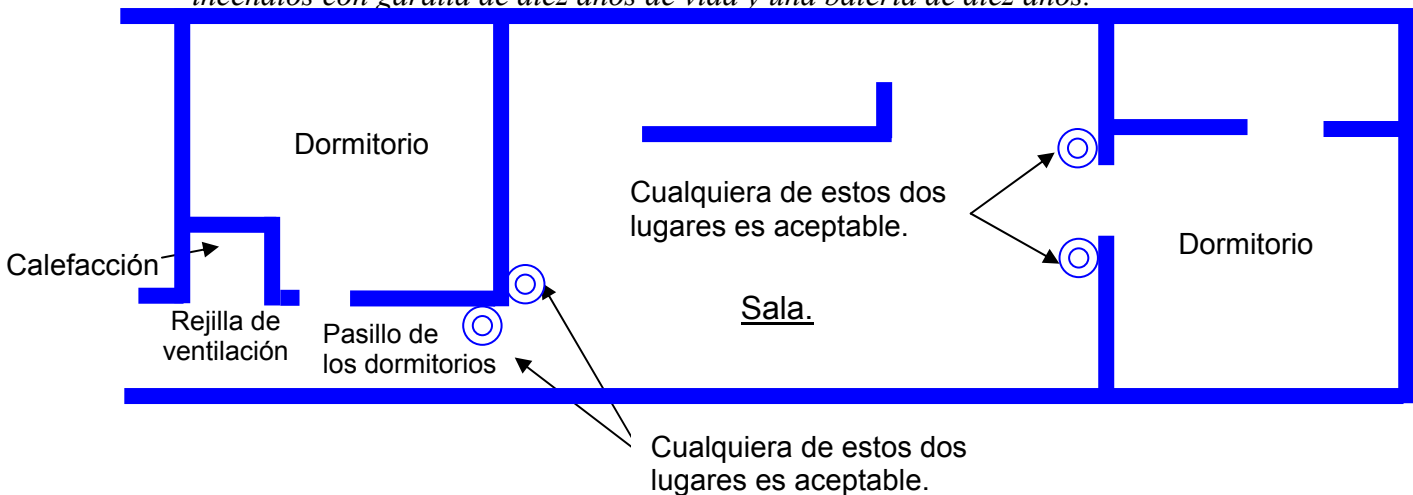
incendios con garantía de diez años de vida y una batería de diez años.

Dormitorio

Cualquiera de estos dos lugares es aceptable.

Dormitorio

Calefacción

Rejilla de ventilación

Pasillo de los dormitorios

Sala.

Cualquiera de estos dos lugares es aceptable.